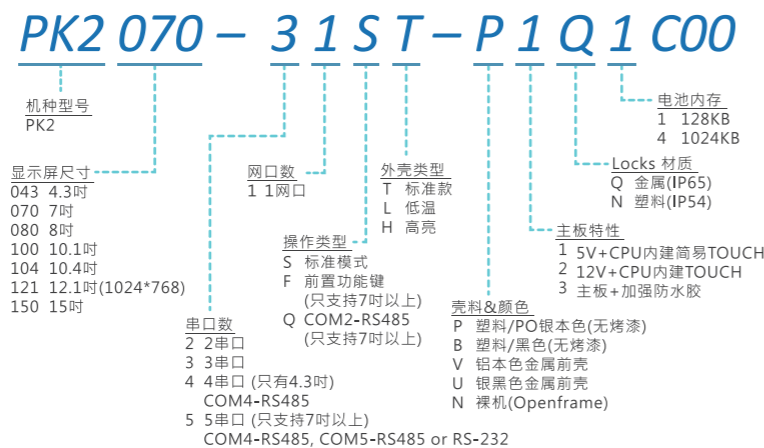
PK2 070 – 3 1 S T – P 1 Q 1 C00

机种型号
PK2

显示屏尺寸
043 4.3吋
070 7吋
080 8吋
100 10.1吋
104 10.4吋
121 12.1吋(1024*768)
150 15吋

串口数
2 2串口
3 3串口
4 4串口 (只有4.3吋)
COM4-RS485
5 5串口 (只支持7吋以上)
COM4-RS485, COM5-RS485 or RS-232

网口数
1 1网口

操作类型
S 标准模式
F 前置功能键
(只支持7吋以上)
Q COM2-RS485
(只支持7吋以上)

外壳类型
T 标准款
L 低温
H 高亮

壳料&颜色
P 塑料/PO银本色(无烤漆)
B 塑料/黑色(无烤漆)
V 铝本色金属前壳
U 银黑色金属前壳
N 裸机(Openframe)

主板特性
1 5V+CPU内建简易TOUCH
2 12V+CPU内建TOUCH
3 主板+加强防水胶

Locks 材质
Q 金属(IP65)
N 塑料(IP54)

电池内存
1 128KB
4 1024KB